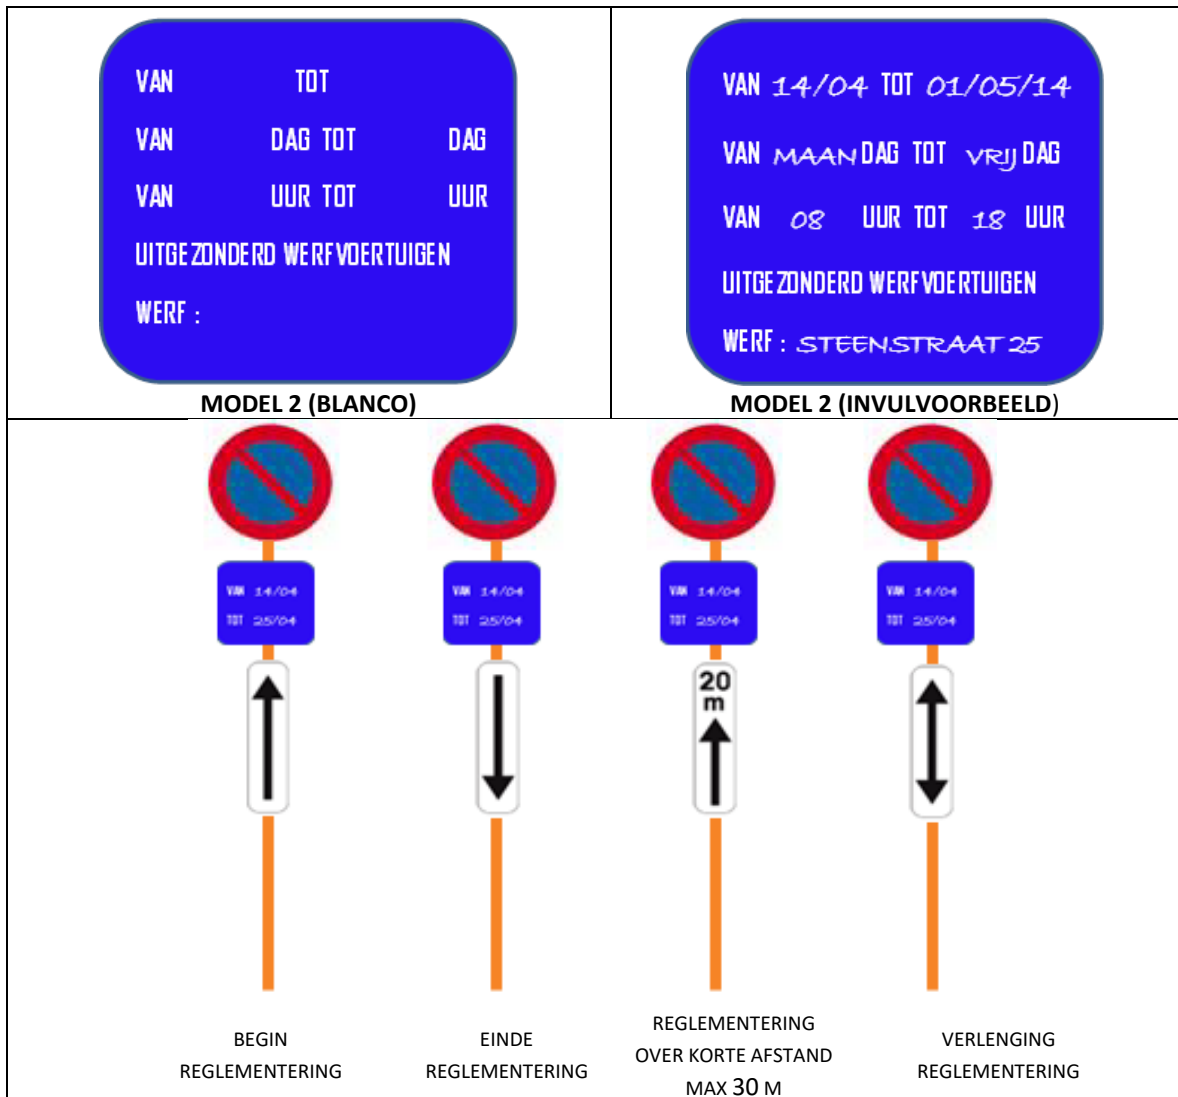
VAN TOT
VAN DAG TOT DAG
VAN UUR TOT UUR
UITGEZONDERD WERFVOERTUIGEN
WERF :

MODEL 2 (BLANCO)

VAN 14/04 TOT 01/05/14
VAN MAANDAG TOT VRIJDAG
VAN 08 UUR TOT 18 UUR
UITGEZONDERD WERFVOERTUIGEN
WERF : STEENSTRAAT 25

MODEL 2 (INVULVOORBEELD)

VAN 14/04
TOT 25/04

VAN 14/04
TOT 25/04

VAN 14/04
TOT 25/04

20 m

VAN 14/04
TOT 25/04

BEGIN REGLEMENTERING

EINDE REGLEMENTERING

REGLEMENTERING OVER KORTE AFSTAND MAX 30 M

VERLENGING REGLEMENTERING